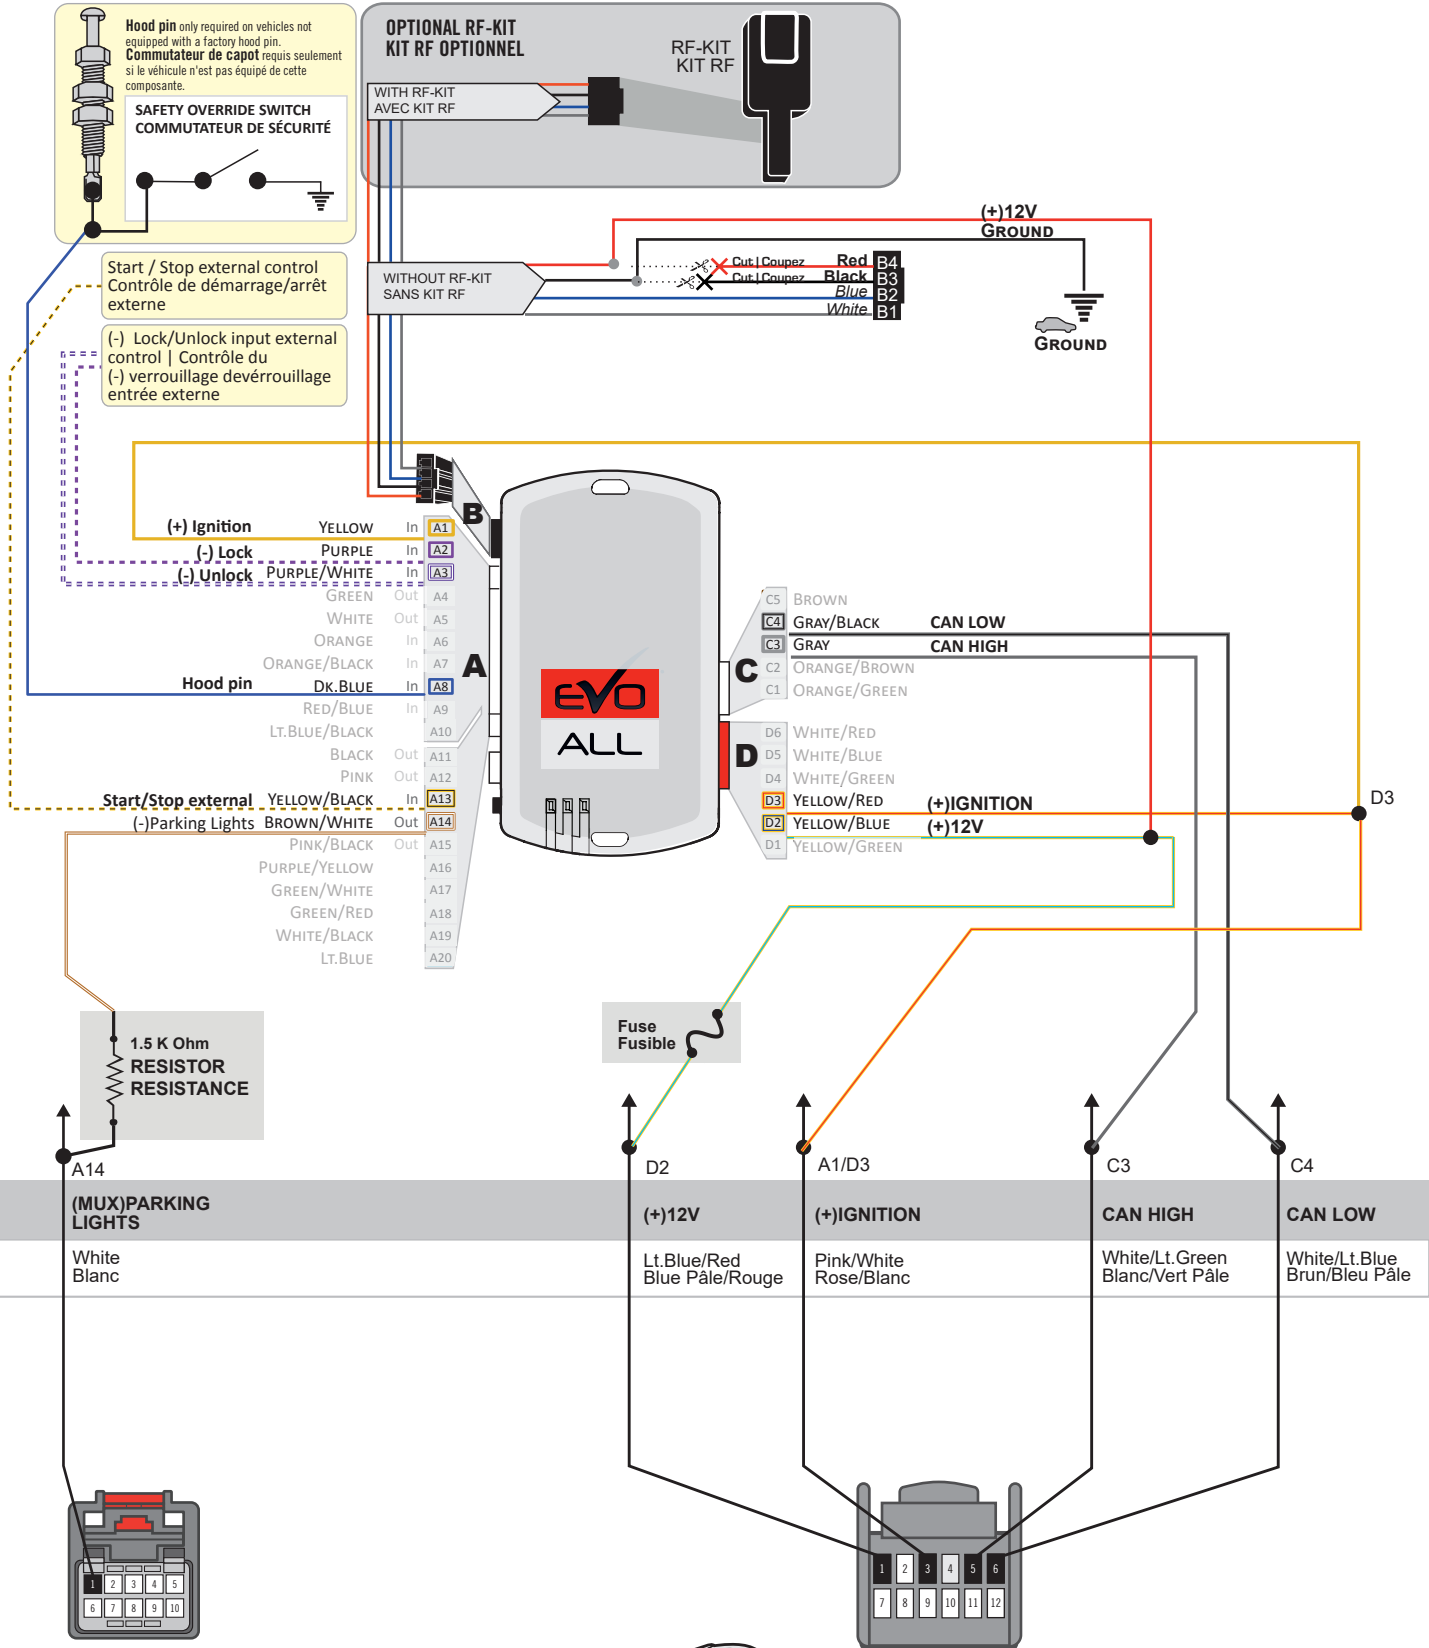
Hood pin only required on vehicles not equipped with a factory hood pin.
Commutateur de capot requis seulement si le véhicule n'est pas équipé de cette composante.

SAFETY OVERRIDE SWITCH
COMMUTATEUR DE SÉCURITÉ

OPTIONAL RF-KIT
KIT RF OPTIONNEL

RF-KIT
KIT RF

WITH RF-KIT
AVEC KIT RF

Start / Stop external control
Contrôle de démarrage/arrêt externe

(-) Lock/Unlock input external control | Contrôle du (-) verrouillage devérrouillage entrée externe

WITHOUT RF-KIT
SANS KIT RF

Cut | Coupez
Cut | Coupez

Red B4
Black B3
Blue B2
White B1

(+)12V
GROUND

GROUND

B

(+) Ignition YELLOW In A1
(-) Lock PURPLE In A2
(-) Unlock PURPLE/WHITE In A3
GREEN Out A4
WHITE Out A5
ORANGE In A6
ORANGE/BLACK In A7
Hood pin DK.BLUE In A8
RED/BLUE In A9
LT.BLUE/BLACK A10
BLACK Out A11
PINK Out A12
Start/Stop external YELLOW/BLACK In A13
(-)Parking Lights BROWN/WHITE Out A14
PINK/BLACK Out A15
PURPLE/YELLOW A16
GREEN/WHITE A17
GREEN/RED A18
WHITE/BLACK A19
LT.BLUE A20

A

EVO
ALL

C5 BROWN
C4 GRAY/BLACK CAN LOW
C3 GRAY CAN HIGH
C2 ORANGE/BROWN
C1 ORANGE/GREEN

C

D6 WHITE/RED
D5 WHITE/BLUE
D4 WHITE/GREEN
D3 YELLOW/RED (+)IGNITION
D2 YELLOW/BLUE (+)12V
D1 YELLOW/GREEN

D

D3

1.5 K Ohm
RESISTOR
RESISTANCE

Fuse
Fusible

A14 D2 A1/D3 C3 C4

| (MUX)PARKING LIGHTS | (+)12V | (+)IGNITION | CAN HIGH | CAN LOW |
|---|---|---|---|---|
| White<br>Blanc | Lt.Blue/Red<br>Blue Pâle/Rouge | Pink/White<br>Rose/Blanc | White/Lt.Green<br>Blanc/Vert Pâle | White/Lt.Blue<br>Brun/Bleu Pâle |

1 2 3 4 5
6 7 8 9 10

1 2 3 4 5 6
7 8 9 10 11 12